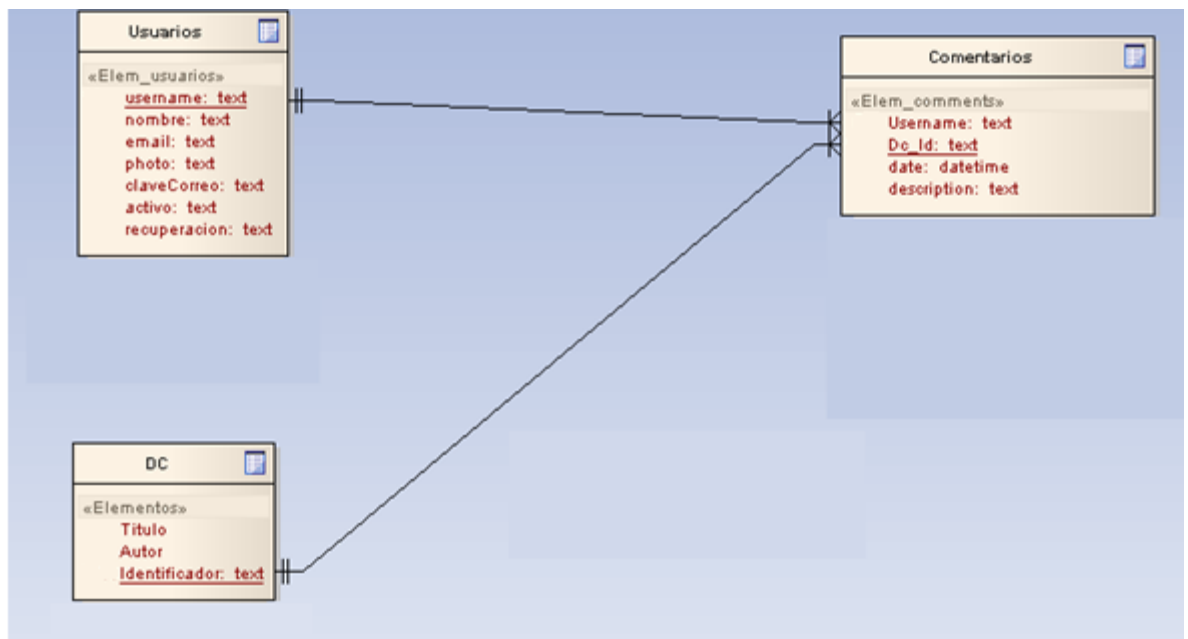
Usuarios

«Elem_usuarios»
username: text
nombre: text
email: text
photo: text
claveCorreo: text
activo: text
recuperacion: text

Comentarios

«Elem_comments»
Username: text
Dc_Id: text
date: datetime
description: text

DC

«Elementos»
Titulo
Autor
Identificador: text